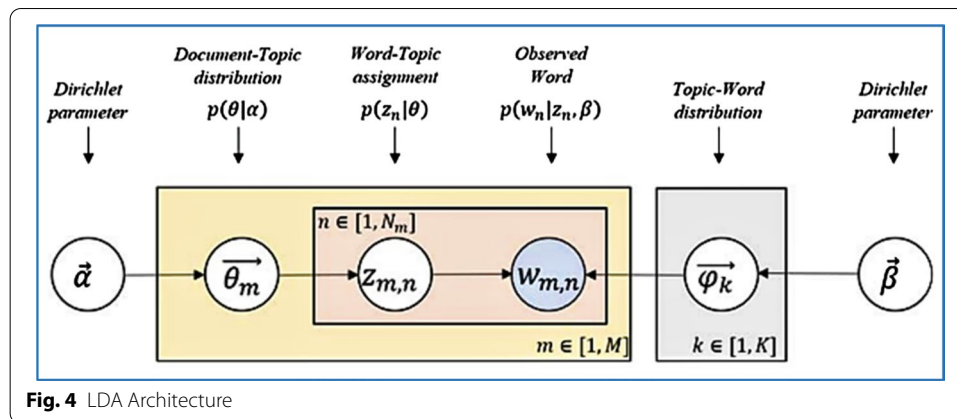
Dirichlet parameter

Document-Topic distribution
$p(\theta|\alpha)$

Word-Topic assignment
$p(z_n|\theta)$

Observed Word
$p(w_n|z_n, \beta)$

Topic-Word distribution

Dirichlet parameter

$\vec{\alpha}$

$\overrightarrow{\theta_m}$

$n \in [1, N_m]$

$z_{m,n}$

$w_{m,n}$

$\overrightarrow{\varphi_k}$

$\vec{\beta}$

$m \in [1, M]$

$k \in [1, K]$

**Fig. 4** LDA Architecture